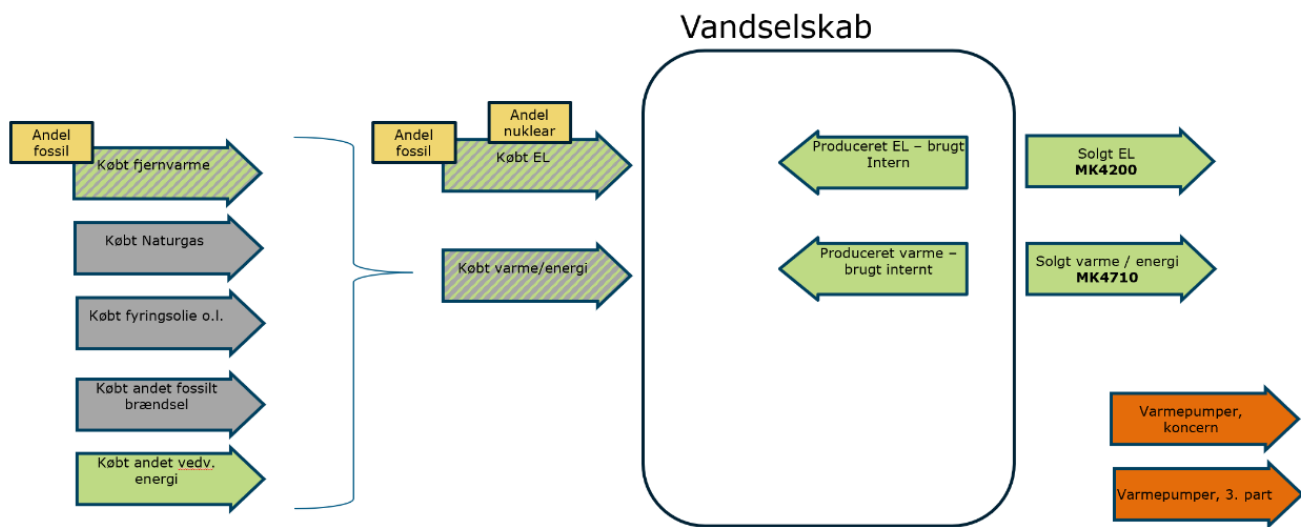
Vandselskab

Andel fossil

Købt fjernvarme

Købt Naturgas

Købt fyringsolie o.l.

Købt andet fossilt brændsel

Købt andet vedv. energi

Andel fossil

Andel nuklear

Købt EL

Købt varme/energi

Produceret EL – brugt Intern

Produceret varme – brugt internt

Solgt EL
**MK4200**

Solgt varme / energi
**MK4710**

Varmepumper, koncern

Varmepumper, 3. part